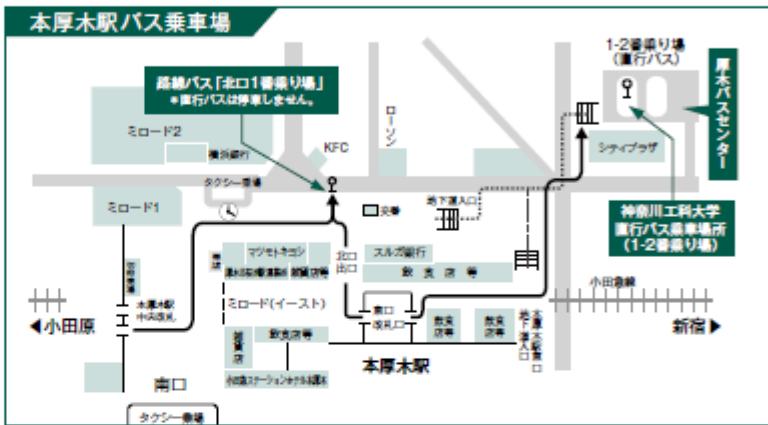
本厚木駅バス乗車場

路線バス「北口1番乗り場」
＊直行バスは停車しません。

1-2番乗り場
(直行バス)

厚木バスセンター

ミロード2

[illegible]

KFC

ローソン

シティプラザ

タクシー乗場

ミロード1

交番

地下道入口

神奈川工科大学
直行バス乗車場所
(1-2番乗り場)

マツモトキヨシ

スルガ銀行

北口
出口

飲食店等

小田急線

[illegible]

本厚木駅
中央改札

ミロード(イースト)

東口
改札口

飲食店等

飲食店等

地下道入口

◀小田原

新宿▶

飲食店等

本厚木駅

南口

小田急ステーションホテル本厚木

タクシー乗場